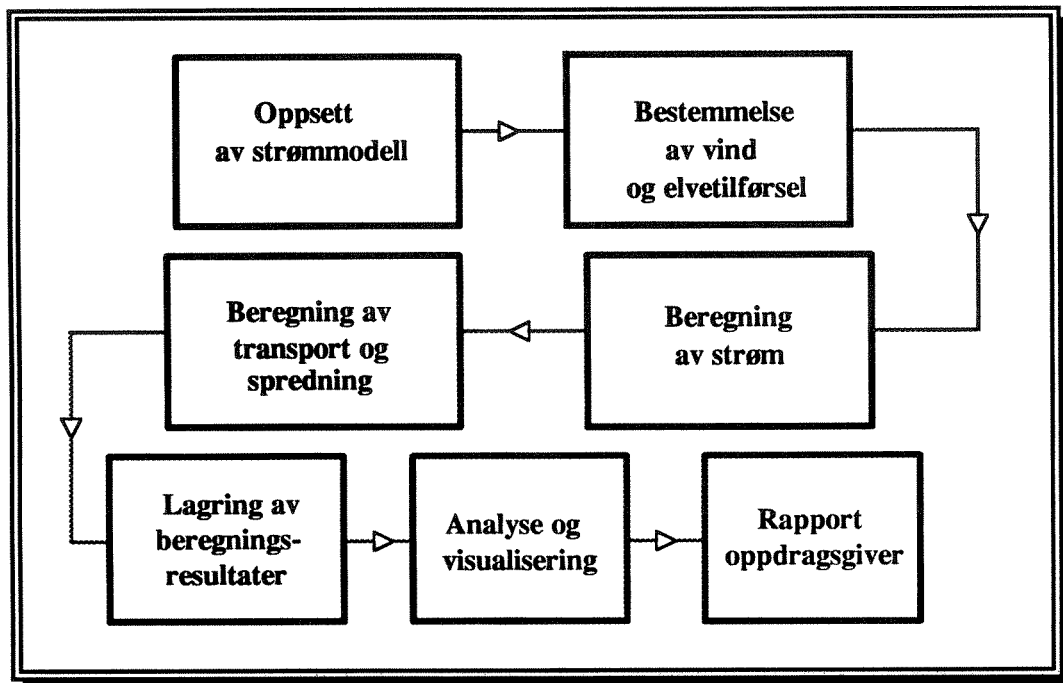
Oppsett av strømmodell

Bestemmelse av vind og elvetilførsel

Beregning av strøm

Beregning av transport og spredning

Lagring av beregnings-resultater

Analyse og visualisering

Rapport oppdragsgiver